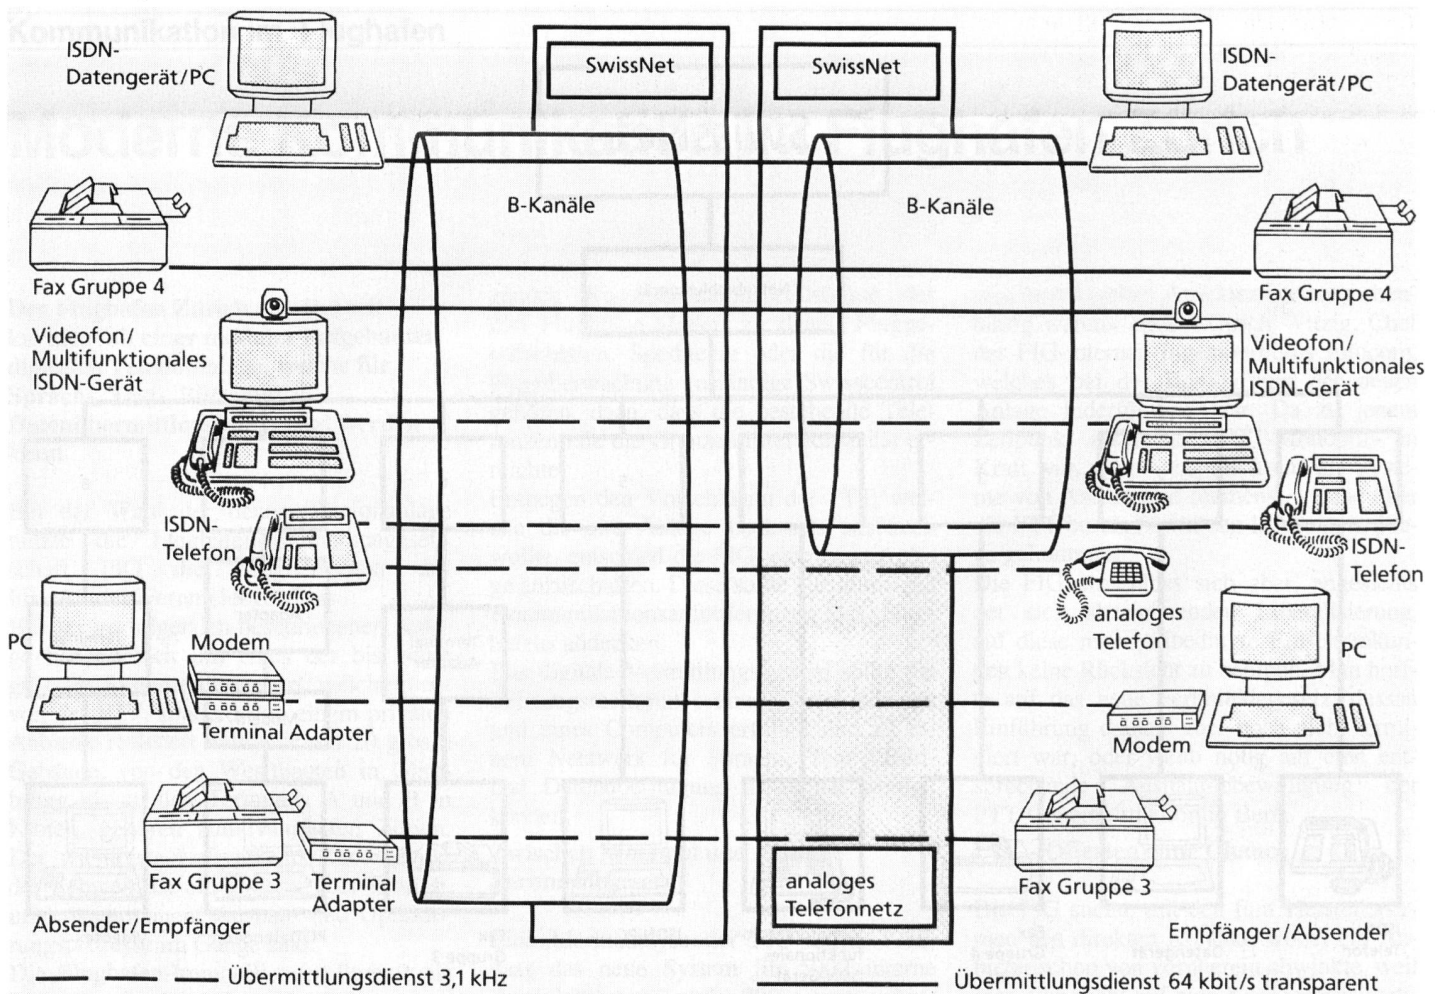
ISDN-Datengerät/PC

SwissNet

SwissNet

ISDN-Datengerät/PC

B-Kanäle

B-Kanäle

Fax Gruppe 4

Fax Gruppe 4

Videofon/ Multifunktionales ISDN-Gerät

Videofon/ Multifunktionales ISDN-Gerät

ISDN-Telefon

ISDN-Telefon

PC

Modem

analoges Telefon

PC

Terminal Adapter

Modem

Fax Gruppe 3

Terminal Adapter

analoges Telefonnetz

Fax Gruppe 3

Absender/Empfänger

Empfänger/Absender

Übermittlungsdienst 3,1 kHz

Übermittlungsdienst 64 kbit/s transparent